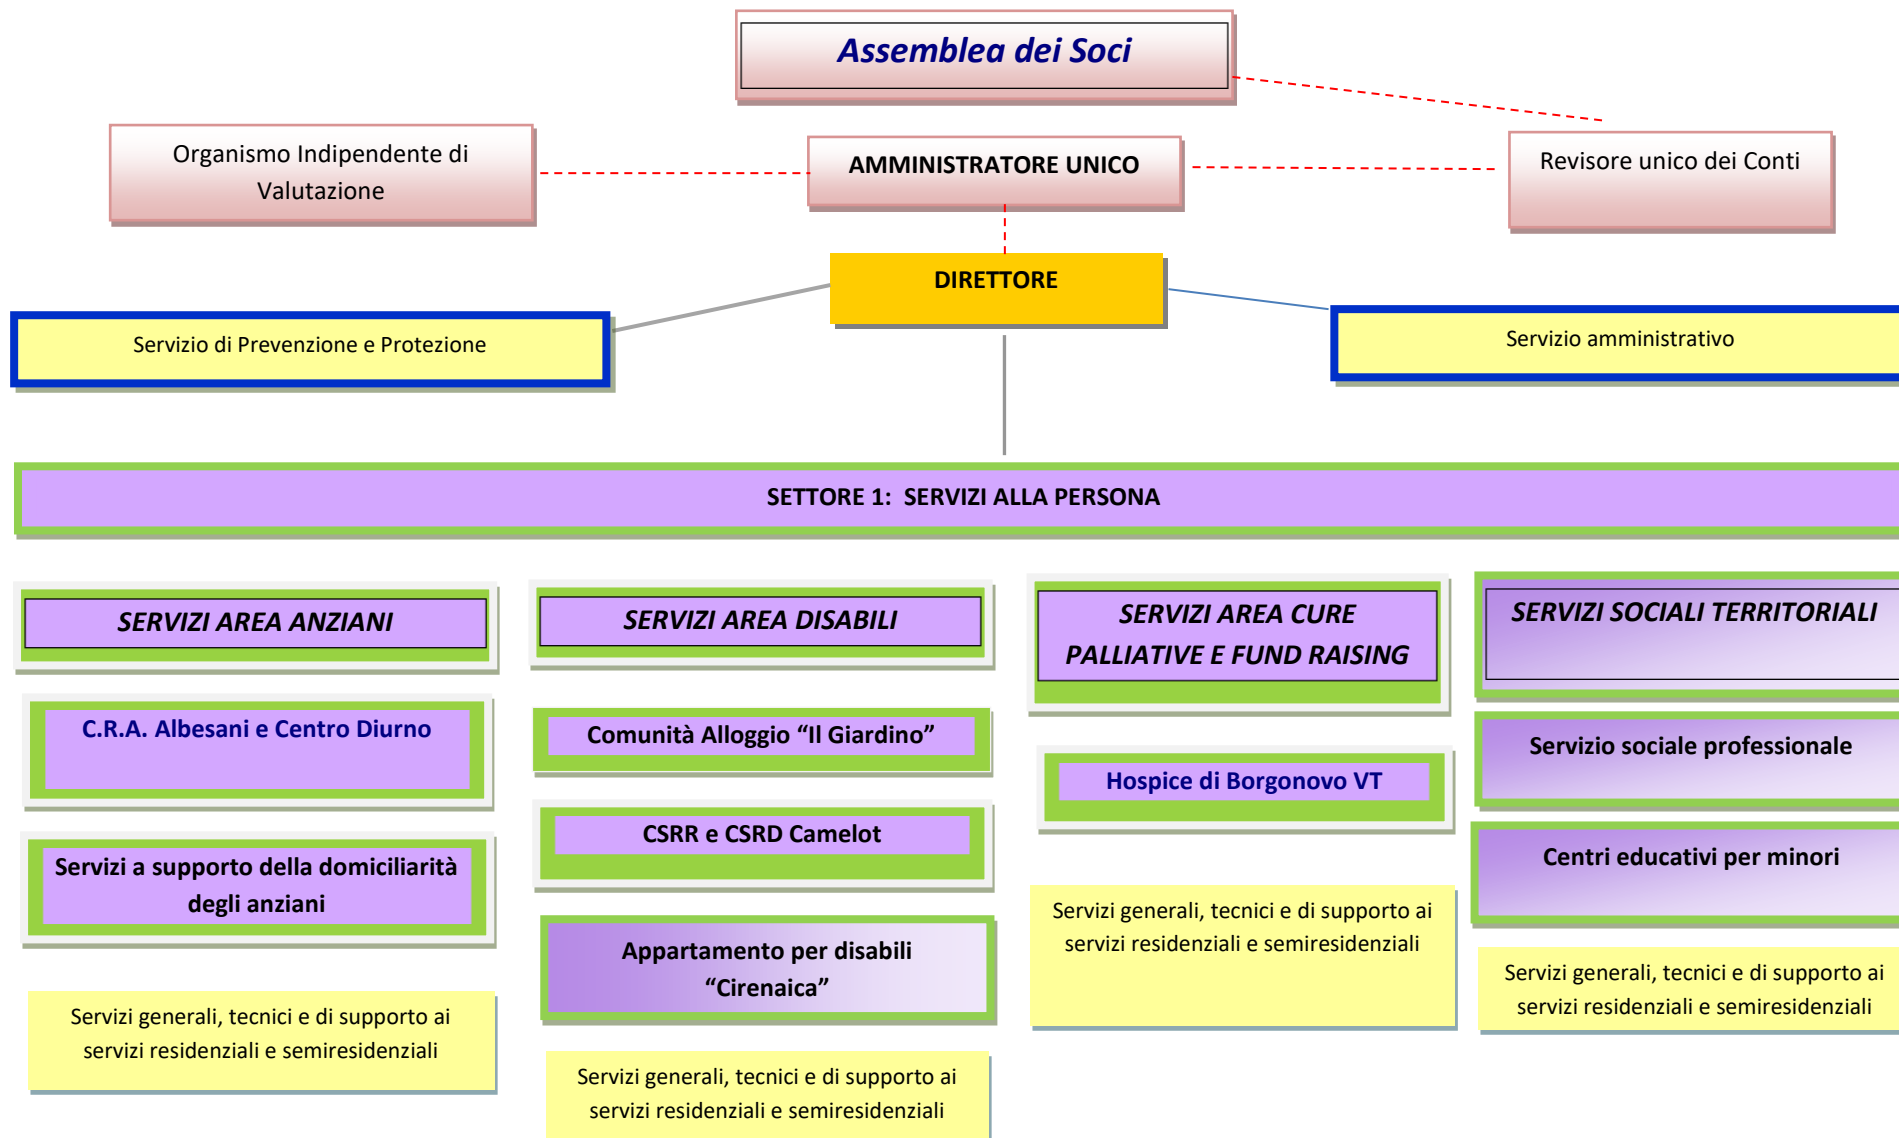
Assemblea dei Soci

Organismo Indipendente di Valutazione

AMMINISTRATORE UNICO

Revisore unico dei Conti

DIRETTORE

Servizio di Prevenzione e Protezione

Servizio amministrativo

SETTORE 1: SERVIZI ALLA PERSONA

SERVIZI AREA ANZIANI

C.R.A. Albesani e Centro Diurno

Servizi a supporto della domiciliarità degli anziani

Servizi generali, tecnici e di supporto ai servizi residenziali e semiresidenziali

SERVIZI AREA DISABILI

Comunità Alloggio "Il Giardino"

CSRR e CSRD Camelot

Appartamento per disabili "Cirenaica"

Servizi generali, tecnici e di supporto ai servizi residenziali e semiresidenziali

SERVIZI AREA CURE PALLIATIVE E FUND RAISING

Hospice di Borgonovo VT

Servizi generali, tecnici e di supporto ai servizi residenziali e semiresidenziali

SERVIZI SOCIALI TERRITORIALI

Servizio sociale professionale

Centri educativi per minori

Servizi generali, tecnici e di supporto ai servizi residenziali e semiresidenziali